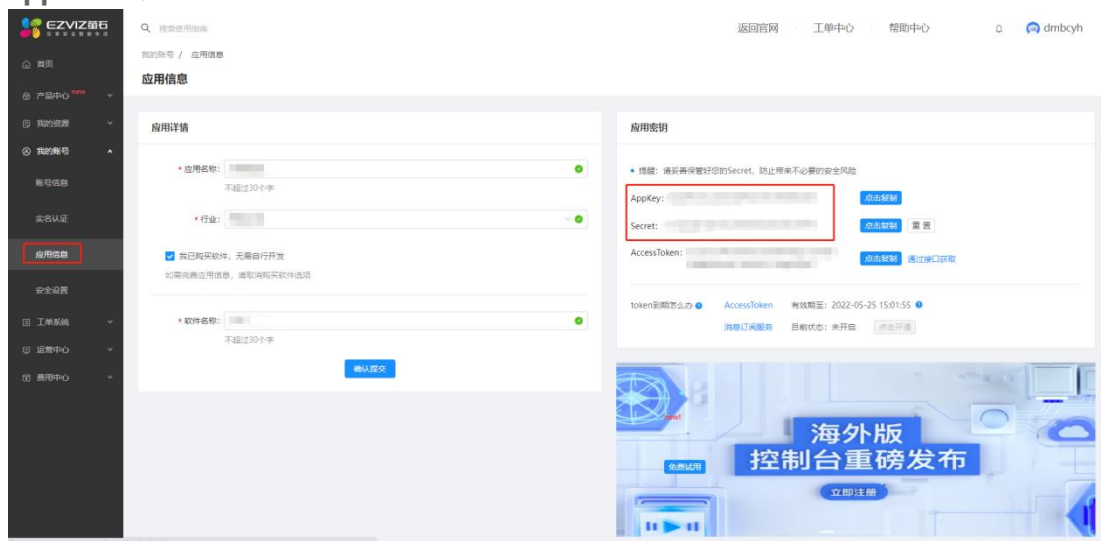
EZVIZ萤石

搜索使用指南

返回官网 工单中心 帮助中心 dmbcyh

首页
产品中心 new
我的资源
我的账号
账号信息
实名认证
应用信息
安全设置
工单系统
运营中心
费用中心

我的账号 / 应用信息

应用信息

应用详情

* 应用名称: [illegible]
不超过30个字

* 行业: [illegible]

我已购买软件，无需自行开发
如需完善应用信息，请取消购买软件选项

* 软件名称: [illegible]
不超过30个字

确认提交

应用密钥

• 提醒：请妥善保管好您的Secret，防止带来不必要的安全风险

AppKey: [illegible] 点击复制

Secret: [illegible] 点击复制 重置

AccessToken: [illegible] 点击复制 通过接口获取

token到期怎么办 AccessToken 有效期至：2022-05-25 15:01:55

消息订阅服务 目前状态：未开启 点击开通

new!

免费试用

海外版
控制台重磅发布

立即注册